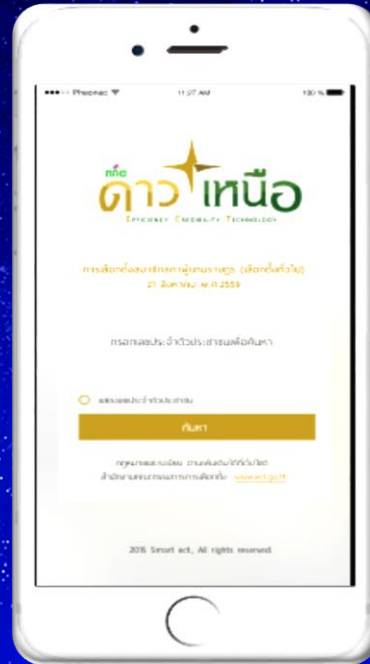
Phone 11:27 AM 100 %

กกต ดาวเหนือ

EFFICIENCY CREDIBILITY TECHNOLOGY

การเลือกตั้งสมาชิกสภาผู้แทนราษฎร (เลือกตั้งทั่วไป)
21 สิงหาคม พ.ศ.2559

กรอกเลขประจำตัวประชาชนเพื่อค้นหา

เลขประจำตัวประชาชน

ค้นหา

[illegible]
สำนักงานคณะกรรมการการเลือกตั้ง www.ect.go.th

2016 Smart ect, All rights reserved.